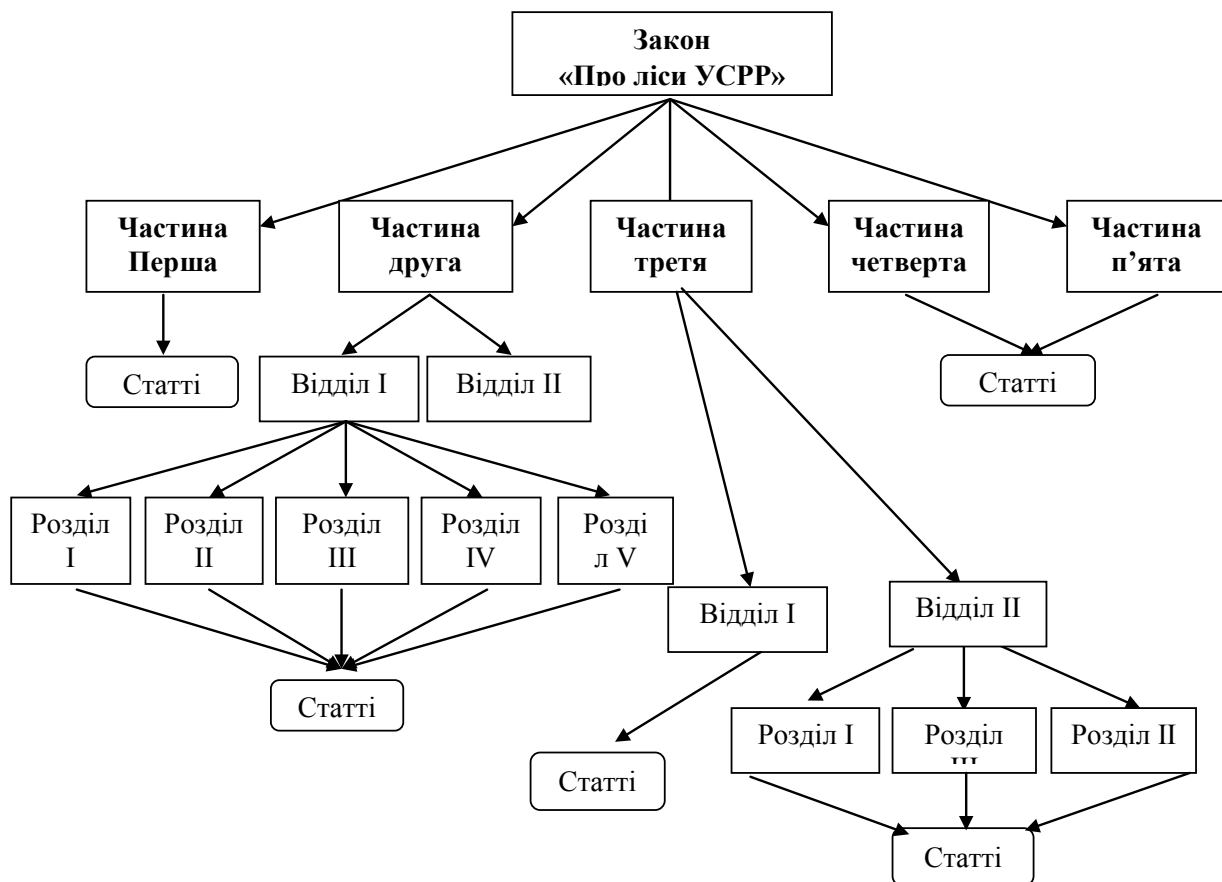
Закон «Про ліси УСРР»

Частина Перша

Частина друга

Частина третя

Частина четверта

Частина п'ята

Статті

Відділ І

Відділ ІІ

Статті

Розділ І

Розділ ІІ

Розділ ІІІ

Розділ IV

Розділ V

Статті

Відділ І

Відділ ІІ

Статті

Розділ І

Розділ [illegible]

Розділ ІІ

Статті